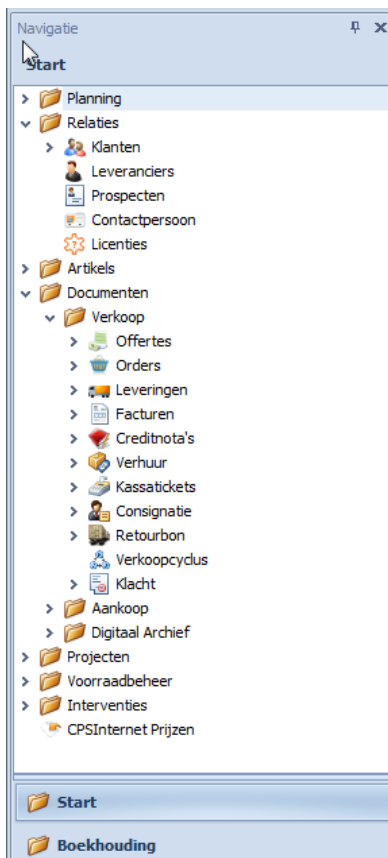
Navigatie

Start

Planning
Relaties
Klanten
Leveranciers
Prospecten
Contactpersoon
Licenties
Artikels
Documenten
Verkoop
Offertes
Orders
Leveringen
Facturen
Creditnota's
Verhuur
Kassatickets
Consignatie
Retourbon
Verkoopcyclus
Klacht
Aankoop
Digitaal Archief
Projecten
Voorraadbeheer
Interventies
CPSInternet Prijzen

Start

Boekhouding